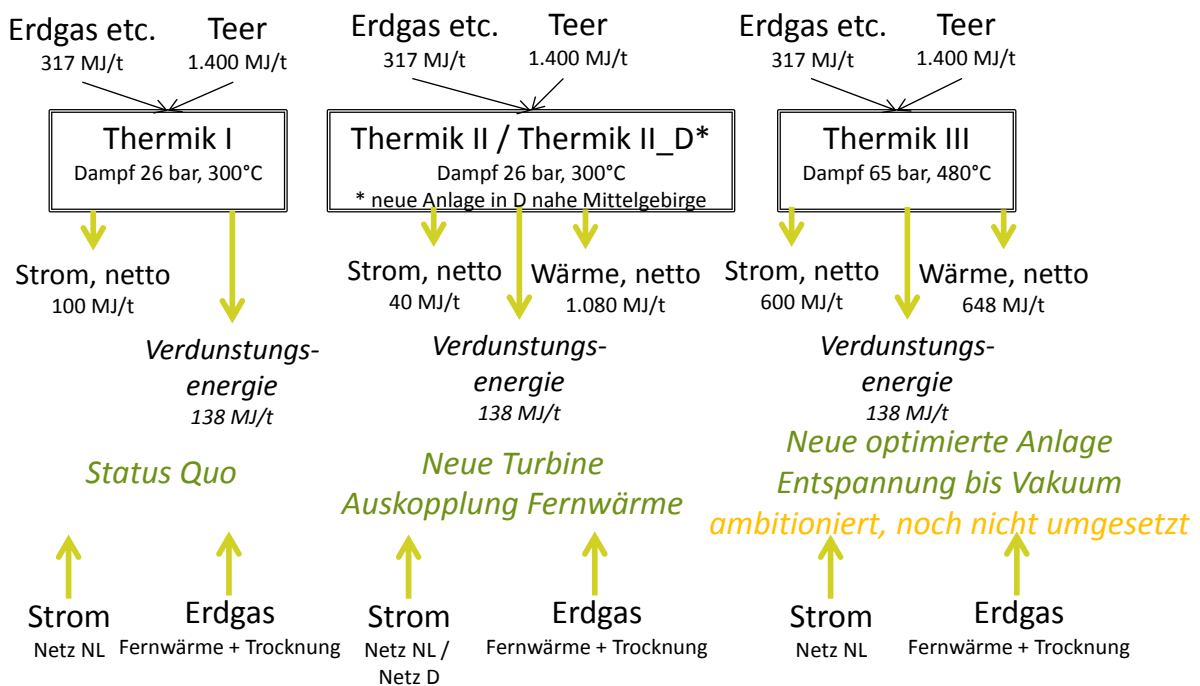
Erdgas etc.
317 MJ/t

Teer
1.400 MJ/t

Thermik I
Dampf 26 bar, 300°C

Strom, netto
100 MJ/t

Verdunstungsenergie
138 MJ/t

Status Quo

Strom
Netz NL

Erdgas
Fernwärme + Trocknung

Erdgas etc.
317 MJ/t

Teer
1.400 MJ/t

Thermik II / Thermik II_D*
Dampf 26 bar, 300°C
* neue Anlage in D nahe Mittelgebirge

Strom, netto
40 MJ/t

Wärme, netto
1.080 MJ/t

Verdunstungsenergie
138 MJ/t

Neue Turbine
Auskopplung Fernwärme

Strom
Netz NL / Netz D

Erdgas
Fernwärme + Trocknung

Erdgas etc.
317 MJ/t

Teer
1.400 MJ/t

Thermik III
Dampf 65 bar, 480°C

Strom, netto
600 MJ/t

Wärme, netto
648 MJ/t

Verdunstungsenergie
138 MJ/t

Neue optimierte Anlage
Entspannung bis Vakuum
ambitioniert, noch nicht umgesetzt

Strom
Netz NL

Erdgas
Fernwärme + Trocknung